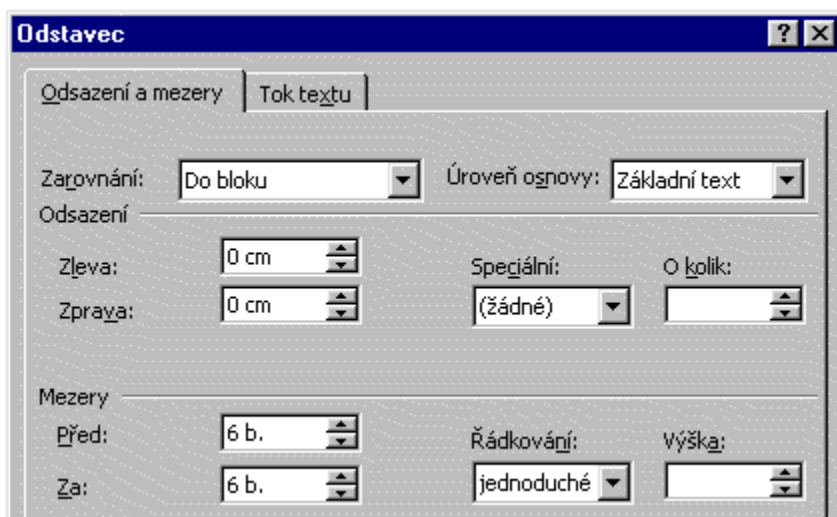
Odstavec

Odsazení a mezery | Tok textu

Zarovnání: Do bloku
Úroveň osnovy: Základní text

Odsazení
Zleva: 0 cm
Zprava: 0 cm
Speciální: (žádné)
O kolik:

Mezery
Před: 6 b.
Za: 6 b.
Řádkování: jednoduché
Výška: